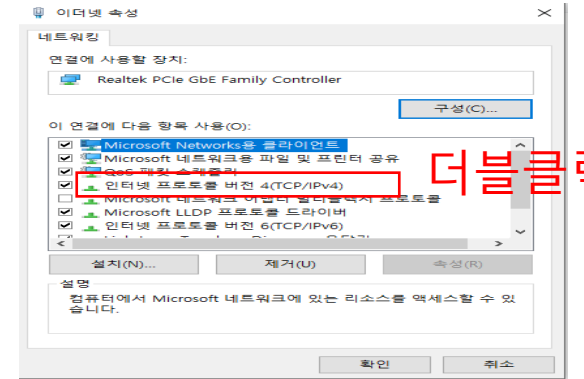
이더넷 속성
×
네트워킹
연결에 사용할 장치:
Realtek PCIe GbE Family Controller
구성(C)...
이 연결에 다음 항목 사용(O):
Microsoft Networks용 클라이언트
Microsoft 네트워크용 파일 및 프린터 공유
QoS 패킷 스케줄러
인터넷 프로토콜 버전 4(TCP/IPv4)
Microsoft 네트워크 어댑터 멀티플렉서 프로토콜
Microsoft LLDP 프로토콜 드라이버
인터넷 프로토콜 버전 6(TCP/IPv6)
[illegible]
더블클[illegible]
설치(N)...
제거(U)
속성(R)
설명
컴퓨터에서 Microsoft 네트워크에 있는 리소스를 액세스할 수 있습니다.
확인
취소